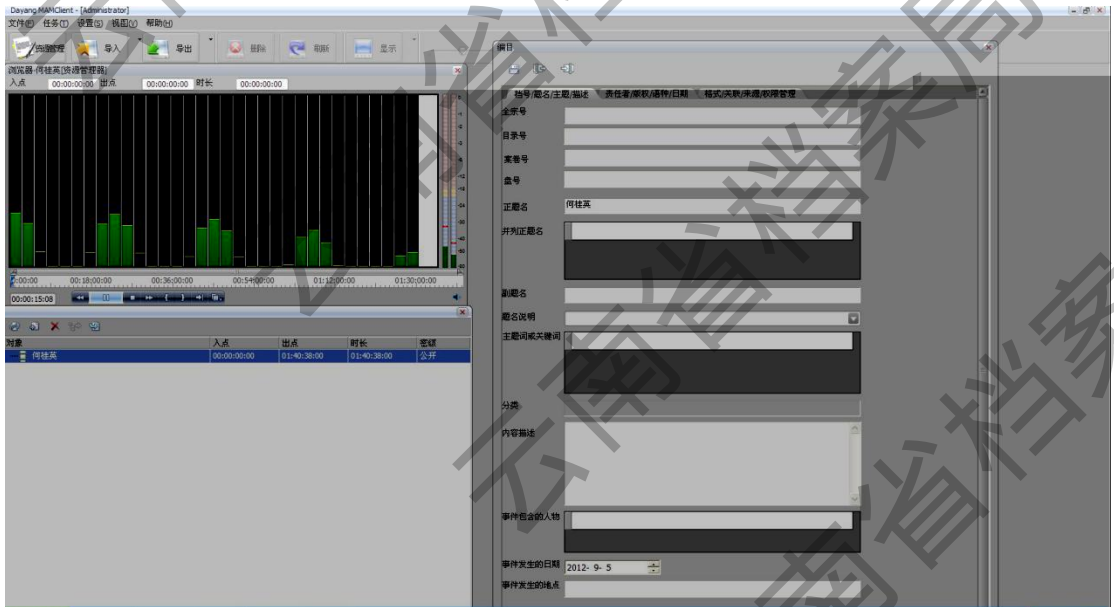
Dayang MAMClient - [Administrator]
文件(F) 任务(T) 设置(S) 视图(V) 帮助(H)
资源管理 导入 导出 删除 刷新 显示
浏览器-何桂英[资源管理器]
入点 00:00:00:00 出点 00:00:00:00 时长 00:00:00:00
00:00:00 00:18:00:00 00:36:00:00 00:54:00:00 01:12:00:00 01:30:00:00
00:00:15:08

| 对象 | 入点 | 出点 | 时长 | 密级 |
|---|---|---|---|---|
| 何桂英 | 00:00:00:00 | 01:40:38:00 | 01:40:38:00 | 公开 |

编目
档号/题名/主题/描述 责任者/版权/语种/日期 格式/关联/来源/权限管理
全宗号
目录号
案卷号
盒号
正题名 何桂英
并列正题名
副题名
题名说明
主题词或关键词
分类
内容描述
事件包含的人物
事件发生的日期 2012- 9- 5
事件发生的地点

云南省档案局